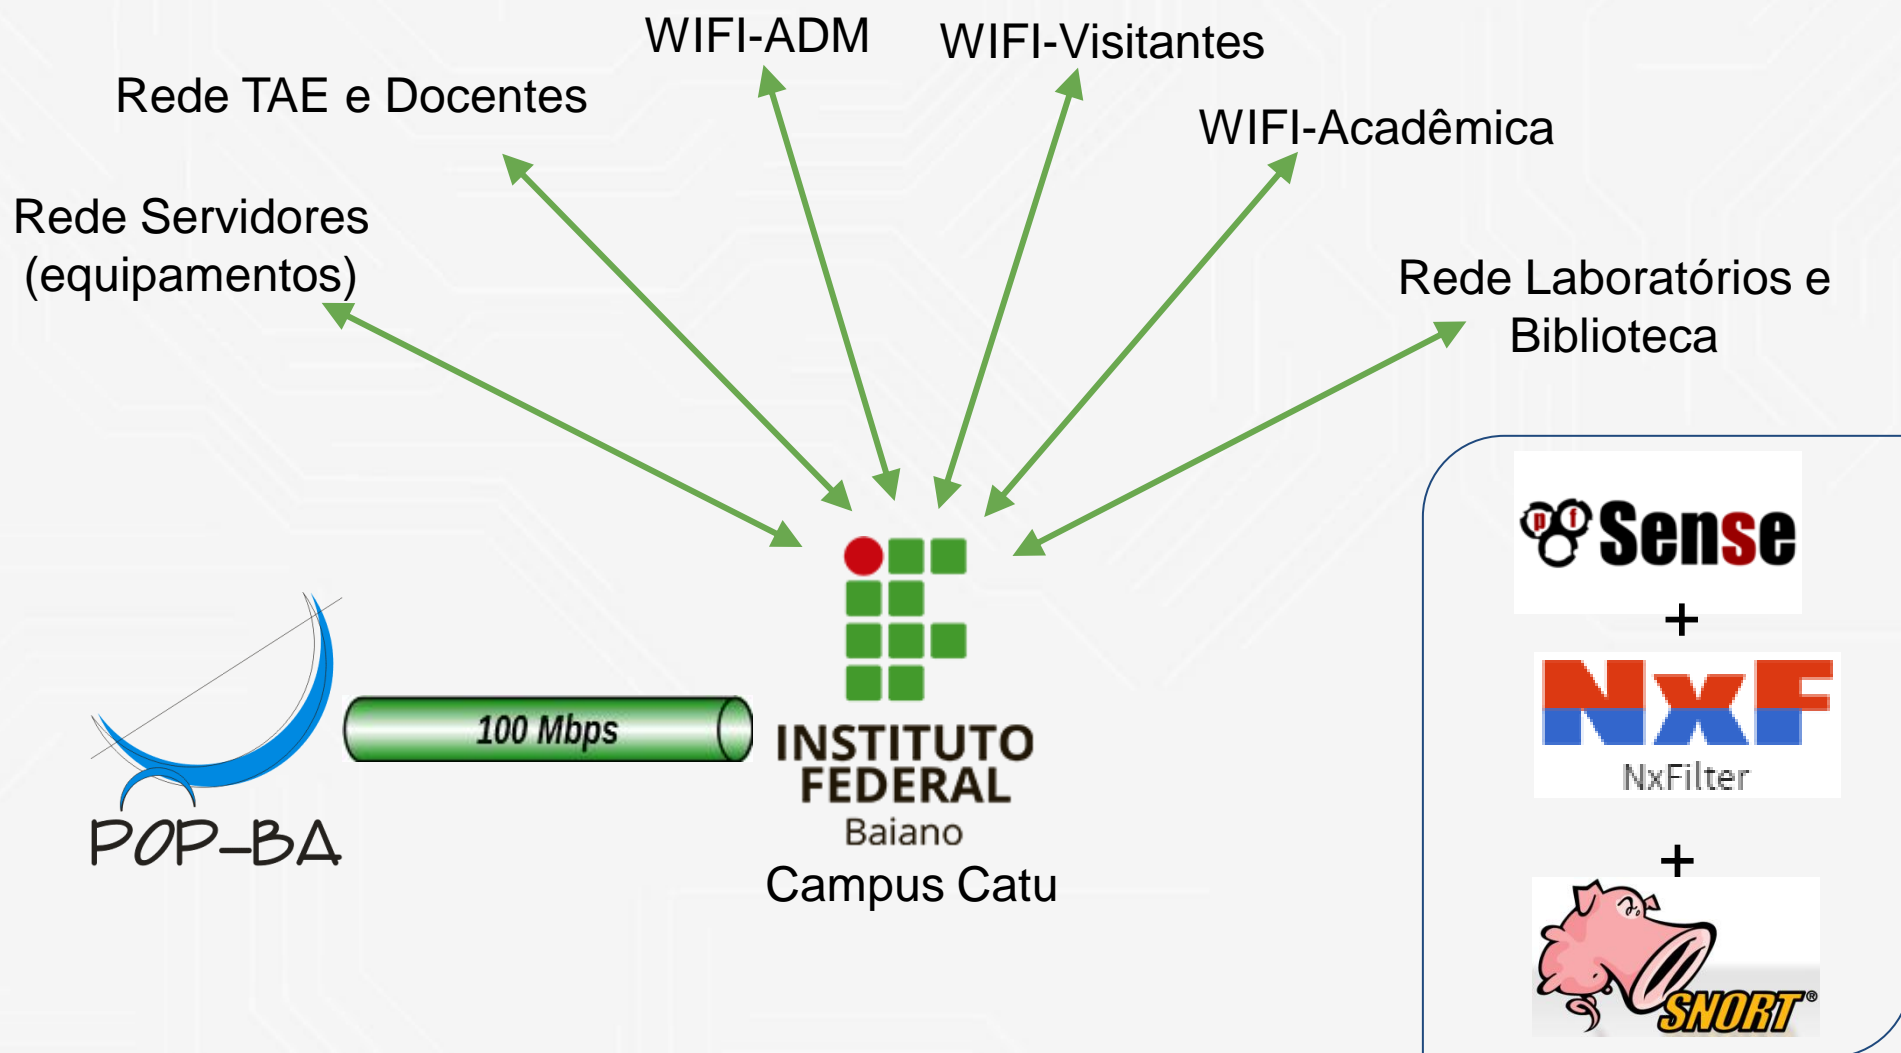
WIFI-ADM

WIFI-Visitantes

Rede TAE e Docentes

WIFI-Acadêmica

Rede Servidores (equipamentos)

Rede Laboratórios e Biblioteca

pf Sense

+

NxF
NxFilter

+

SNORT®

POP-BA

100 Mbps

INSTITUTO FEDERAL
Baiano
Campus Catu